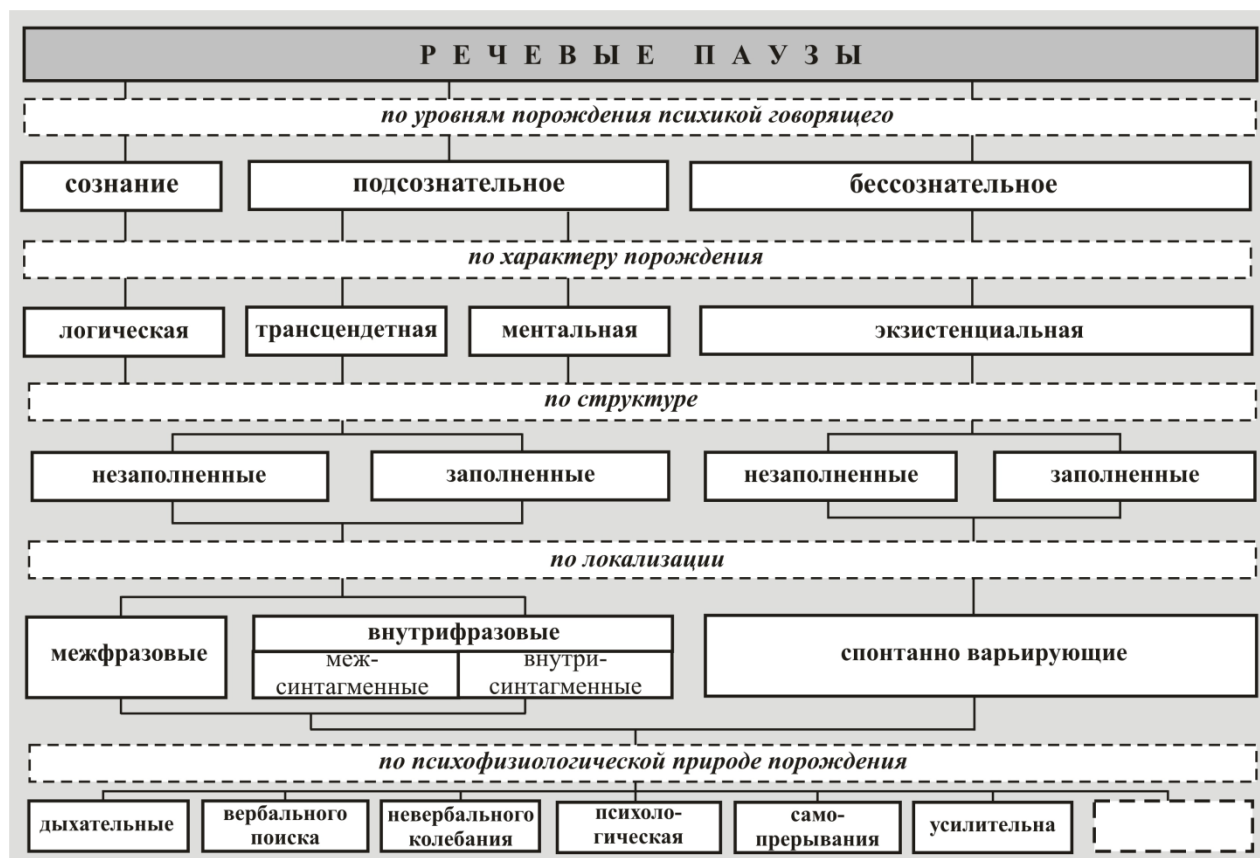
РЕЧЕВЫЕ ПАУЗЫ

по уровням порождения психикой говорящего

сознание

подсознательное

бессознательное

по характеру порождения

логическая

трансцендетная

ментальная

экзистенциальная

по структуре

незаполненные

заполненные

незаполненные

заполненные

по локализации

межфразовые

внутрифразовые

межсинтагменные

внутрисинтагменные

спонтанно варьирующие

по психофизиологической природе порождения

дыхательные

вербального поиска

невербального колебания

психологическая

самопрерывания

усилительна